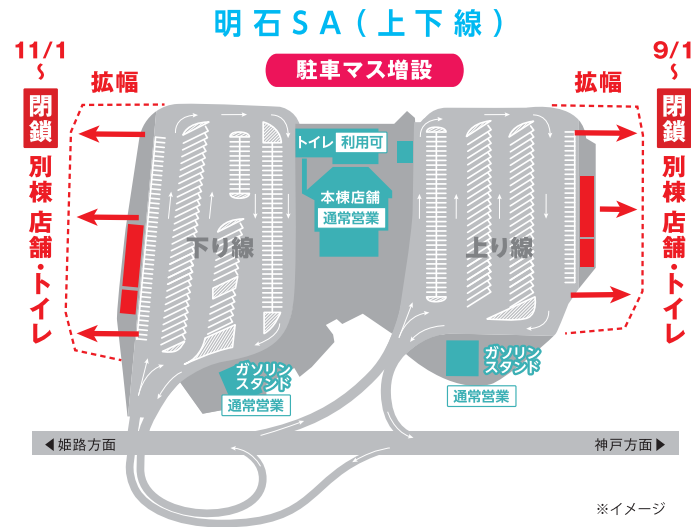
明石SA(上下線)

駐車マス増設

11/1 ~ 閉鎖 別棟店舗・トイレ

拡幅

トイレ 利用可

本棟店舗 通常営業

下り線

ガソリンスタンド 通常営業

上り線

ガソリンスタンド 通常営業

拡幅

9/1 ~ 閉鎖 別棟店舗・トイレ

◀姫路方面

神戸方面▶

※イメージ